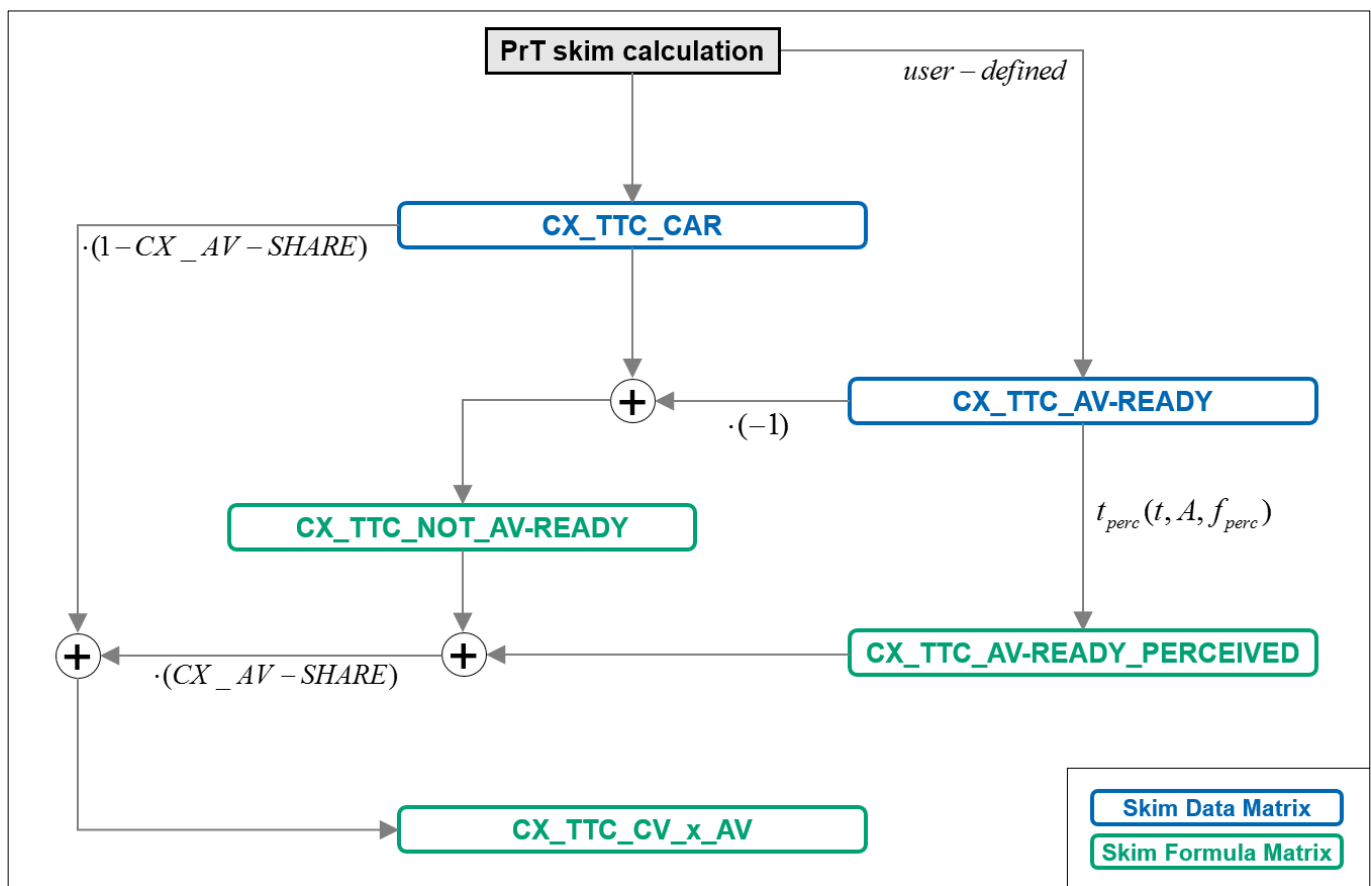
PrT skim calculation

$user - defined$

CX_TTC_CAR

$\cdot(1 - CX\_AV - SHARE)$

CX_TTC_AV-READY

$+$

$\cdot(-1)$

CX_TTC_NOT_AV-READY

$t_{perc}(t, A, f_{perc})$

$+$

$+$

$\cdot(CX\_AV - SHARE)$

CX_TTC_AV-READY_PERCEIVED

CX_TTC_CV_x_AV

Skim Data Matrix

Skim Formula Matrix